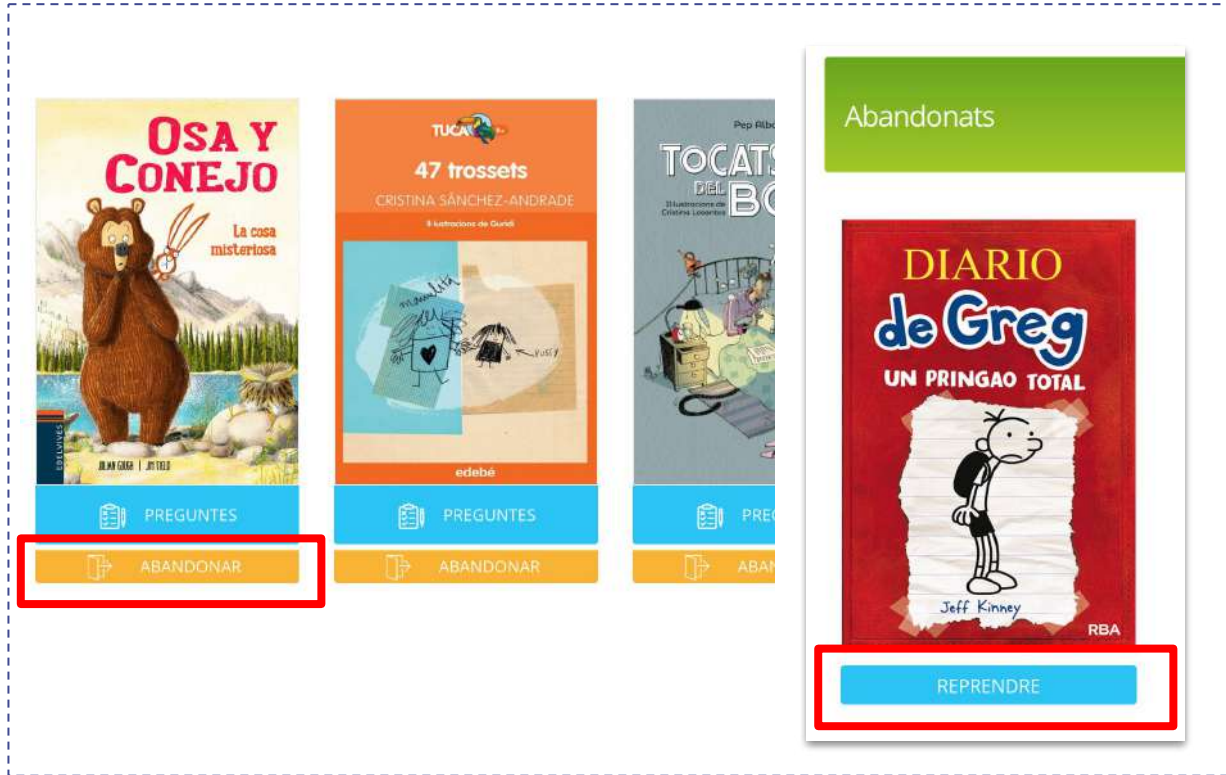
OSA Y CONEJO
La cosa misteriosa
EDELVIVES
JULIAN GOUGH | JIM FIELD

PREGUNTES

ABANDONAR

TUCAN
47 trossets
CRISTINA SÁNCHEZ-ANDRADE
Il·lustracions de Guridi
edebé

PREGUNTES

ABANDONAR

Pep Albo
TOCATS DEL BO
Il·lustracions de Cristina Losantos

PREG

ABAN

Abandonats

DIARIO de Greg
UN PRINGAO TOTAL
Jeff Kinney
RBA

REPRENDRE